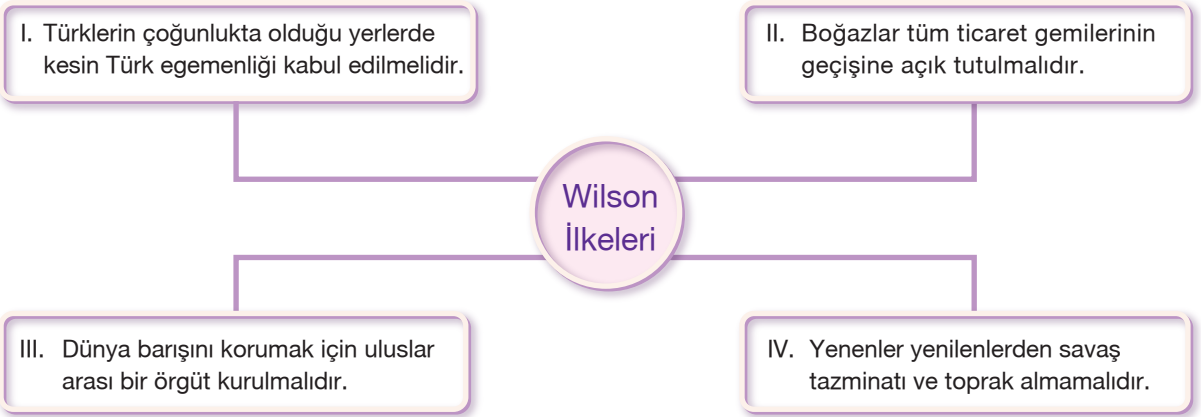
I. Türklerin çoğunlukta olduğu yerlerde kesin Türk egemenliği kabul edilmelidir.

II. Boğazlar tüm ticaret gemilerinin geçişine açık tutulmalıdır.

Wilson İlkeleri

III. Dünya barışını korumak için uluslar arası bir örgüt kurulmalıdır.

IV. Yenenler yenilenlerden savaş tazminatı ve toprak almamalıdır.